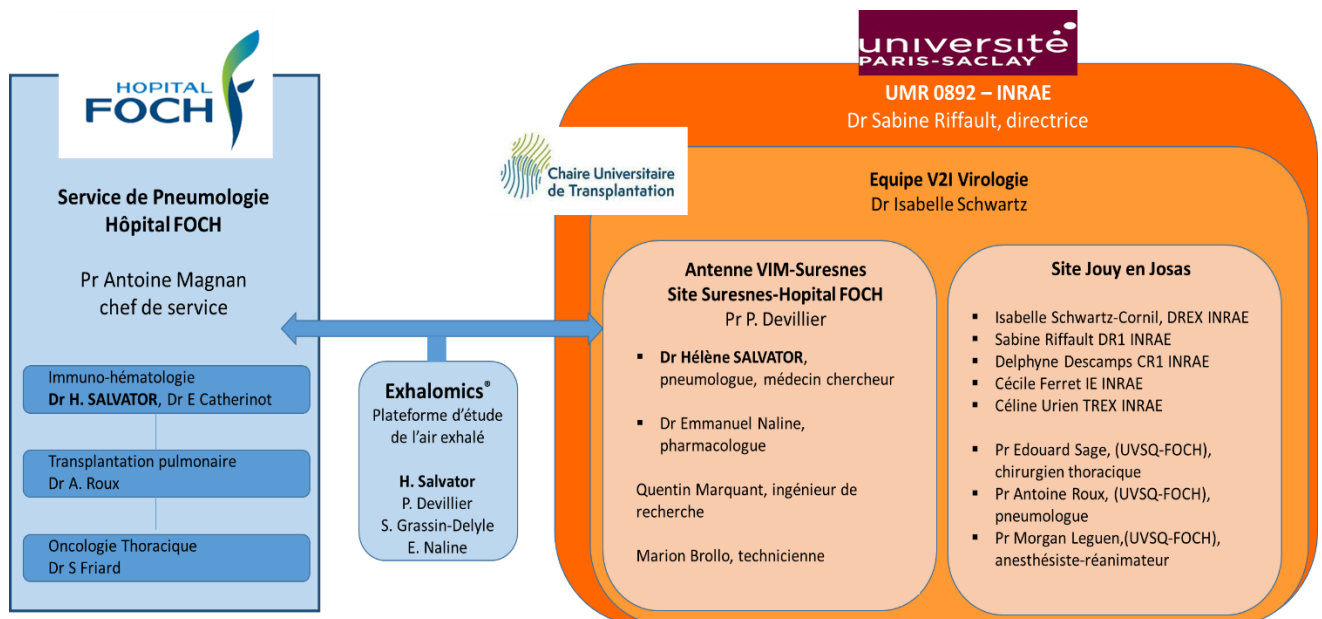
HOPITAL FOCH

Service de Pneumologie
Hôpital FOCH

Pr Antoine Magnan
chef de service

Immuno-hématologie
**Dr H. SALVATOR**, Dr E Catherinot

Transplantation pulmonaire
Dr A. Roux

Oncologie Thoracique
Dr S Friard

Exhalomics®
Plateforme d'étude de l'air exhalé

H. Salvator
P. Devillier
S. Grassin-Delyle
E. Naline

université PARIS-SACLAY

UMR 0892 – INRAE
Dr Sabine Riffault, directrice

Chaire Universitaire de Transplantation

Equipe V2I Virologie
Dr Isabelle Schwartz

Antenne VIM-Suresnes
Site Suresnes-Hopital FOCH
Pr P. Devillier

- **Dr Hélène SALVATOR**, pneumologue, médecin chercheur
- Dr Emmanuel Naline, pharmacologue

Quentin Marquant, ingénieur de recherche

Marion Brollo, technicienne

Site Jouy en Josas

- Isabelle Schwartz-Cornil, DREX INRAE
- Sabine Riffault DR1 INRAE
- Delphyne Descamps CR1 INRAE
- Cécile Ferret IE INRAE
- Céline Urien TREX INRAE

- Pr Edouard Sage, (UVSQ-FOCH), chirurgien thoracique
- Pr Antoine Roux, (UVSQ-FOCH), pneumologue
- Pr Morgan Leguen,(UVSQ-FOCH), anesthésiste-réanimateur